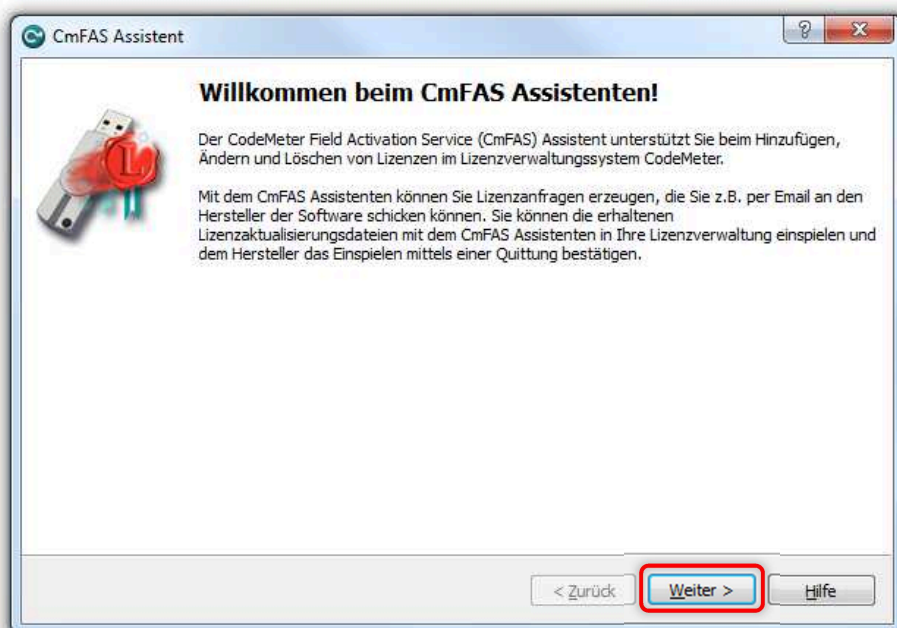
CmFAS Assistent

?

X

L

Willkommen beim CmFAS Assistenten!

Der CodeMeter Field Activation Service (CmFAS) Assistent unterstützt Sie beim Hinzufügen, Ändern und Löschen von Lizenzen im Lizenzverwaltungssystem CodeMeter.

Mit dem CmFAS Assistenten können Sie Lizenzanfragen erzeugen, die Sie z.B. per Email an den Hersteller der Software schicken können. Sie können die erhaltenen Lizenzaktualisierungsdateien mit dem CmFAS Assistenten in Ihre Lizenzverwaltung einspielen und dem Hersteller das Einspielen mittels einer Quittung bestätigen.

< Zurück

Weiter >

Hilfe